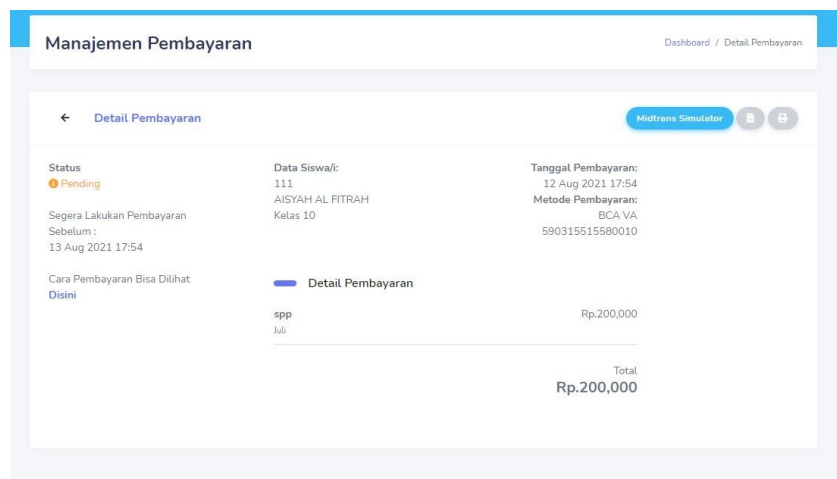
Manajemen Pembayaran

Dashboard / Detail Pembayaran

← Detail Pembayaran

Midtrans Simulator

Status
Pending

Segera Lakukan Pembayaran Sebelum :
13 Aug 2021 17:54

Cara Pembayaran Bisa Dilihat
Disini

Data Siswa/i:
111
AISYAH AL FITRAH
Kelas 10

Tanggal Pembayaran:
12 Aug 2021 17:54
Metode Pembayaran:
BCA VA
590315515580010

Detail Pembayaran

spp
Juli

Rp.200,000

Total
Rp.200,000